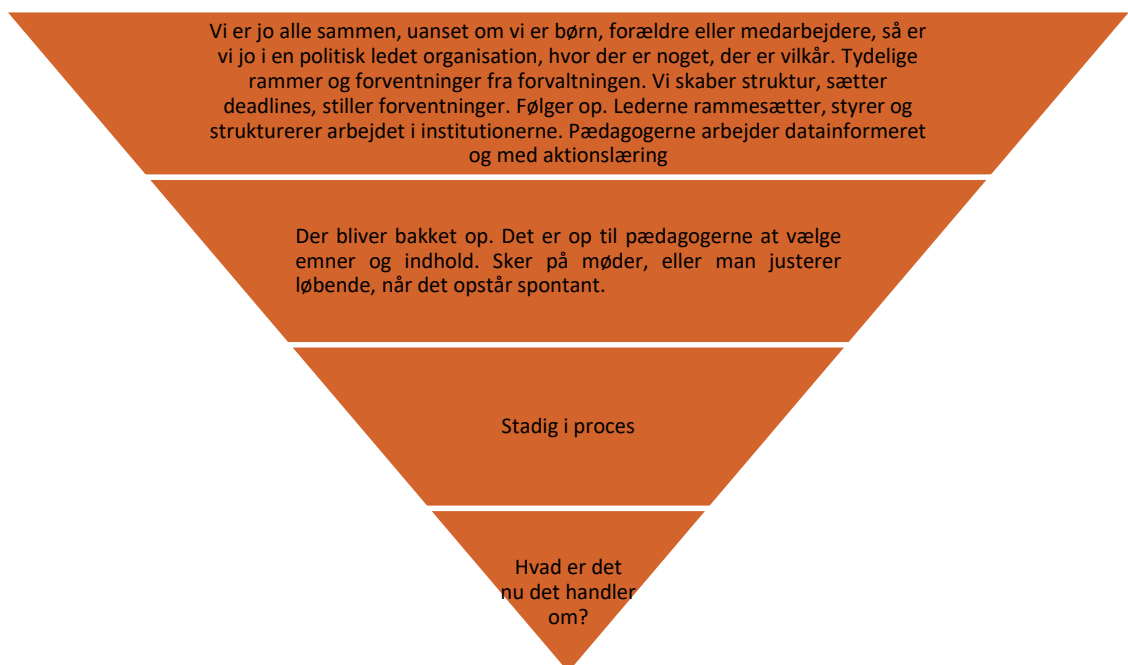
Vi er jo alle sammen, uanset om vi er børn, forældre eller medarbejdere, så er vi jo i en politisk ledet organisation, hvor der er noget, der er vilkår. Tydelige rammer og forventninger fra forvaltningen. Vi skaber struktur, sætter deadlines, stiller forventninger. Følger op. Lederne rammesætter, styrer og strukturerer arbejdet i institutionerne. Pædagogerne arbejder datainformeret og med aktionslæring

Der bliver bakket op. Det er op til pædagogerne at vælge emner og indhold. Sker på møder, eller man justerer løbende, når det opstår spontant.

Stadig i proces

Hvad er det nu det handler om?